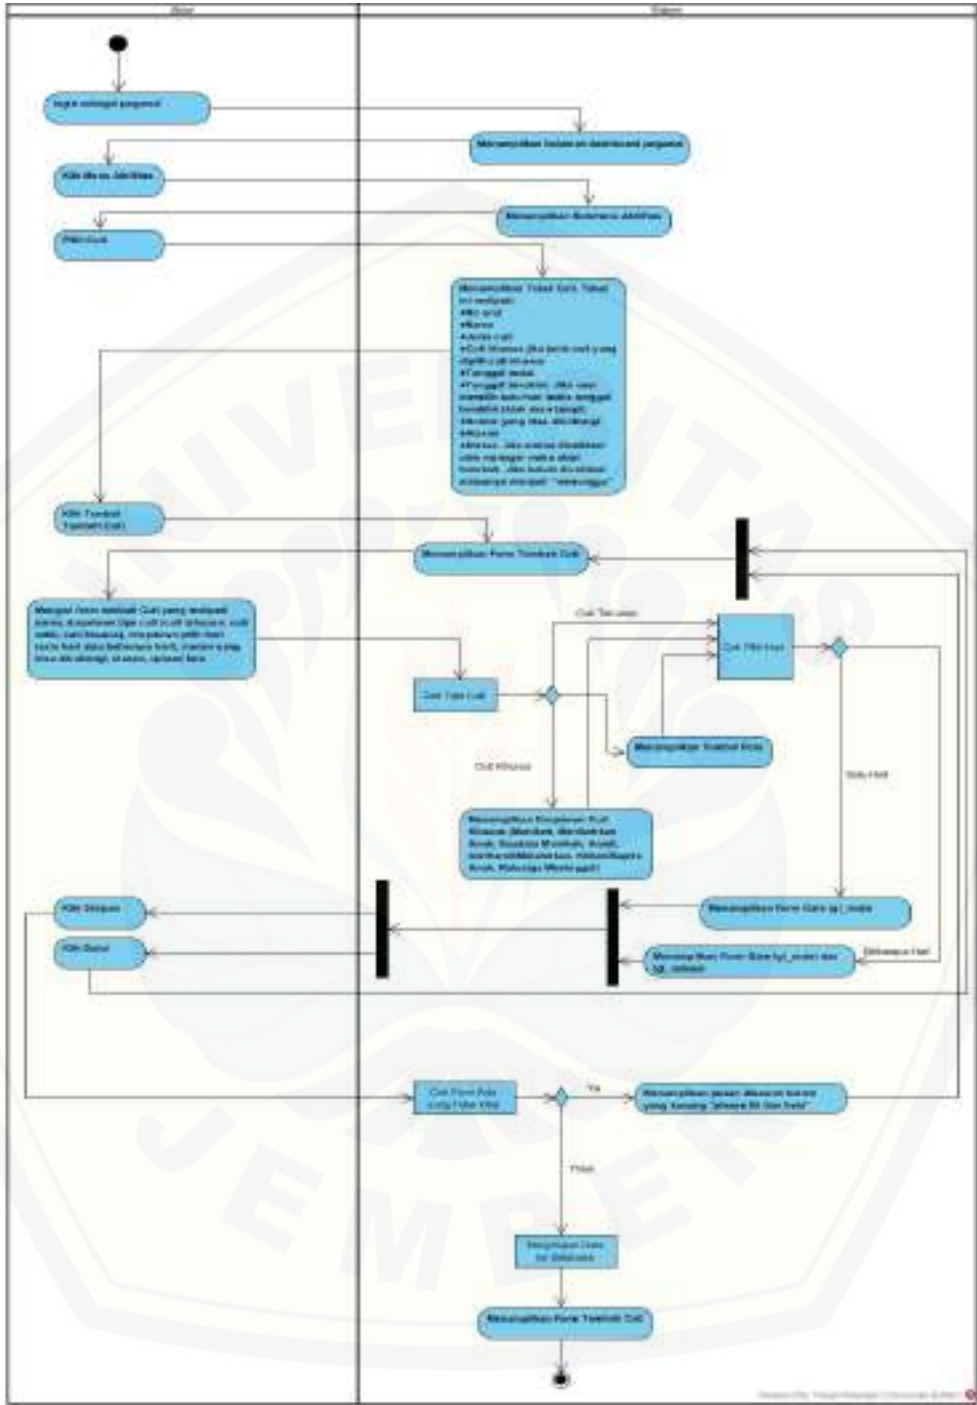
Login sebagai pegawai

Menampilkan halaman dashboard pegawai

Klik Menu Aktifitas

Menampilkan Submenu Aktifitas

Pilih Cuti

Menampilkan Tabel Cuti. Tabel ini meliputi:
#No urut
#Nama
#Jenis cuti
#Cuti khusus (jika jenis cuti yang dipilih cuti khusus)
#Tanggal mulai
#Tanggal berakhir. Jika user memilih satu hari maka tanggal berakhir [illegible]
#Alasan yang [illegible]
#Alamat
#Status. Jika status disetujui oleh manager maka akan berubah, Jika belum disetujui statusnya menjadi "menunggu"

Klik Tombol Tambah Cuti

Menampilkan Form Tambah Cuti

Mengisi form tambah Cuti yang meliputi nama, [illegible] tipe cuti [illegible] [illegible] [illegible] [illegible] hari atau beberapa hari, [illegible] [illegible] alasan, upload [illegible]

Cuti Tahunan

Cek Tipe Cuti

Cek Pilih Hari

Menampilkan Tombol Hari

Cuti Khusus

Satu Hari

Menampilkan Pilihan Cuti Khusus ([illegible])

Klik Simpan

Menampilkan Form Date tgl_mulai

Klik Batal

Menampilkan Form Date tgl_mulai dan tgl_selesai

Beberapa Hari

Cek Form Ada yang Tidak Diisi

Ya

Menampilkan pesan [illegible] "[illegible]"

Tidak

Menyimpan Data ke Database

Menampilkan Form Tambah Cuti